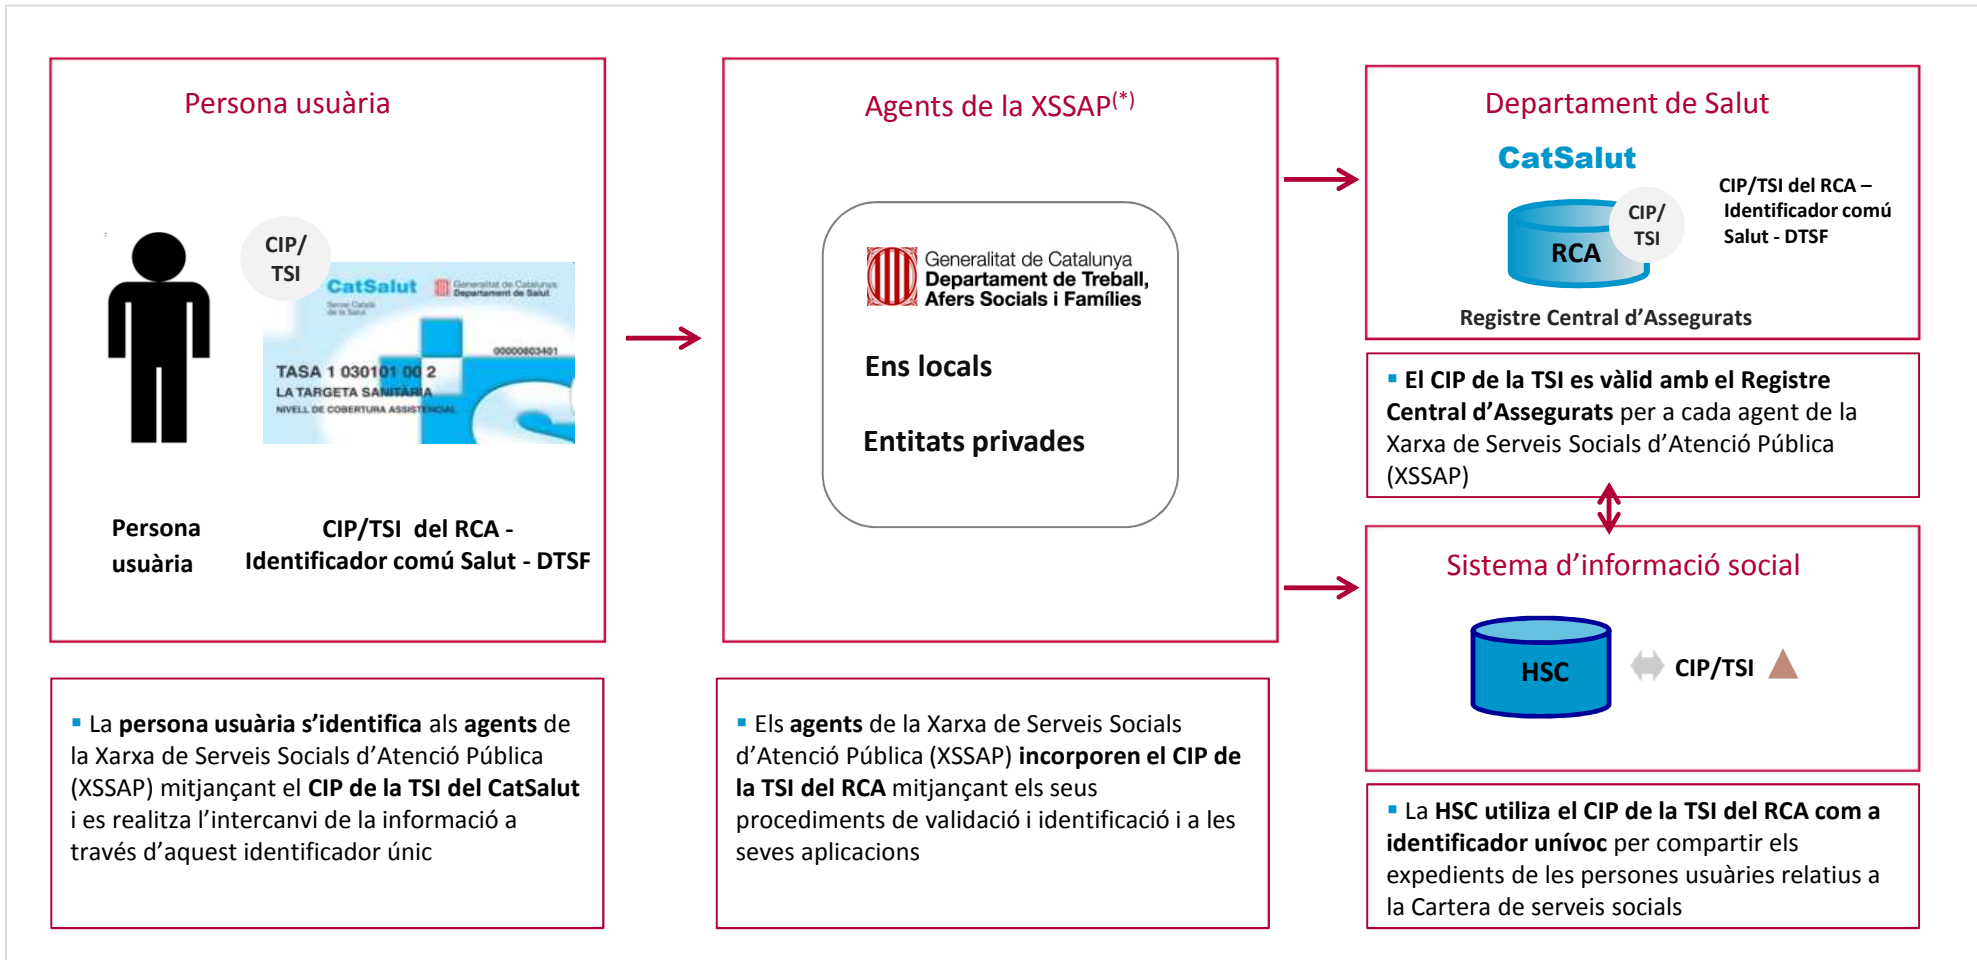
Persona usuària

CIP/ TSI

CatSalut

Generalitat de Catalunya Departament de Salut

00000803401

TASA 1 030101 00 2
LA TARGETA SANITÀRIA
NIVELL DE COBERTURA ASSISTENCIAL

Persona usuària

CIP/TSI del RCA - Identificador comú Salut - DTSF

Agents de la XSSAP$^{(*)}$

Generalitat de Catalunya
Departament de Treball, Afers Socials i Famílies

Ens locals

Entitats privades

Departament de Salut

CatSalut

RCA

CIP/ TSI

CIP/TSI del RCA – Identificador comú Salut - DTSF

Registre Central d'Assegurats

▪ El CIP de la TSI es vàlid amb el Registre Central d'Assegurats per a cada agent de la Xarxa de Serveis Socials d'Atenció Pública (XSSAP)

Sistema d'informació social

HSC

CIP/TSI

▪ La persona usuària s'identifica als agents de la Xarxa de Serveis Socials d'Atenció Pública (XSSAP) mitjançant el CIP de la TSI del CatSalut i es realitza l'intercanvi de la informació a través d'aquest identificador únic

▪ Els agents de la Xarxa de Serveis Socials d'Atenció Pública (XSSAP) incorporen el CIP de la TSI del RCA mitjançant els seus procediments de validació i identificació i a les seves aplicacions

▪ La HSC utiliza el CIP de la TSI del RCA com a identificador unívoc per compartir els expedients de les persones usuàries relatius a la Cartera de serveis socials